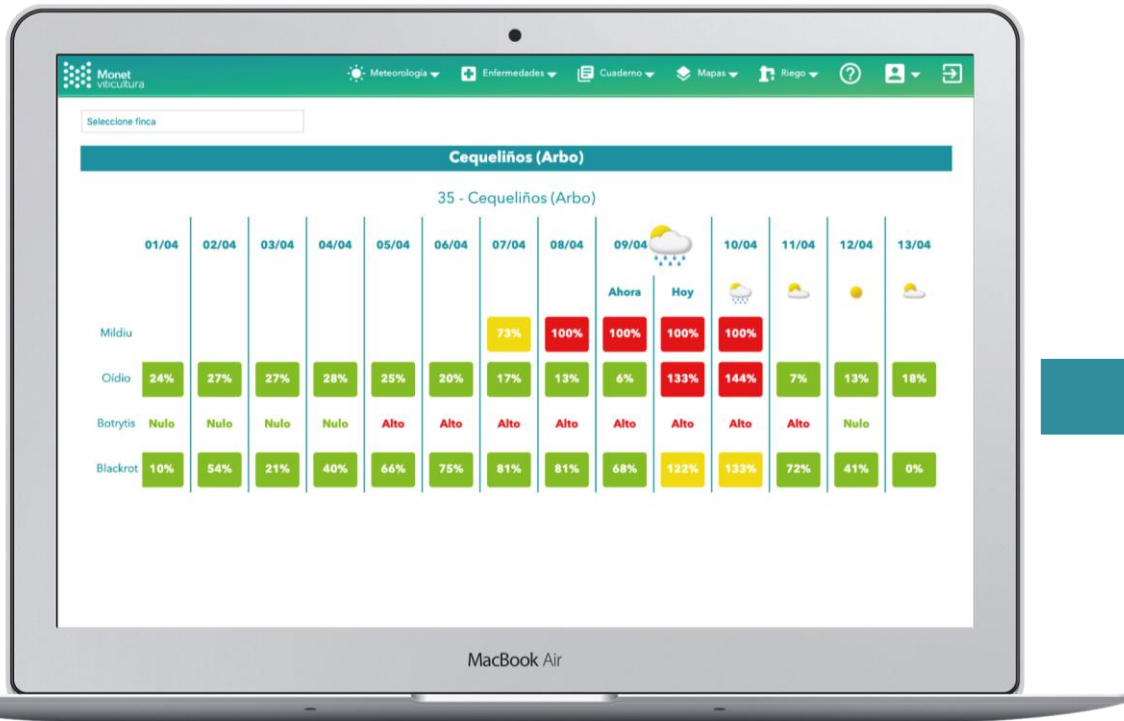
Monet viticultura

Meteorología ▾ Enfermedades ▾ Cuaderno ▾ Mapas ▾ Riego ▾

Seleccione finca

Cequeliños (Arbo)

35 - Cequeliños (Arbo)

| | 01/04 | 02/04 | 03/04 | 04/04 | 05/04 | 06/04 | 07/04 | 08/04 | 09/04 | | 10/04 | 11/04 | 12/04 | 13/04 |
|---|---|---|---|---|---|---|---|---|---|---|---|---|---|---|
| | | | | | | | | | Ahora | Hoy | | | | |
| Mildiu | | | | | | | 73% | 100% | 100% | 100% | 100% | | | |
| Oídio | 24% | 27% | 27% | 28% | 25% | 20% | 17% | 13% | 6% | 133% | 144% | 7% | 13% | 18% |
| Botrytis | Nulo | Nulo | Nulo | Nulo | Alto | Alto | Alto | Alto | Alto | Alto | Alto | Alto | Nulo | |
| Blackrot | 10% | 54% | 21% | 40% | 66% | 75% | 81% | 81% | 68% | 122% | 133% | 72% | 41% | 0% |

MacBook Air